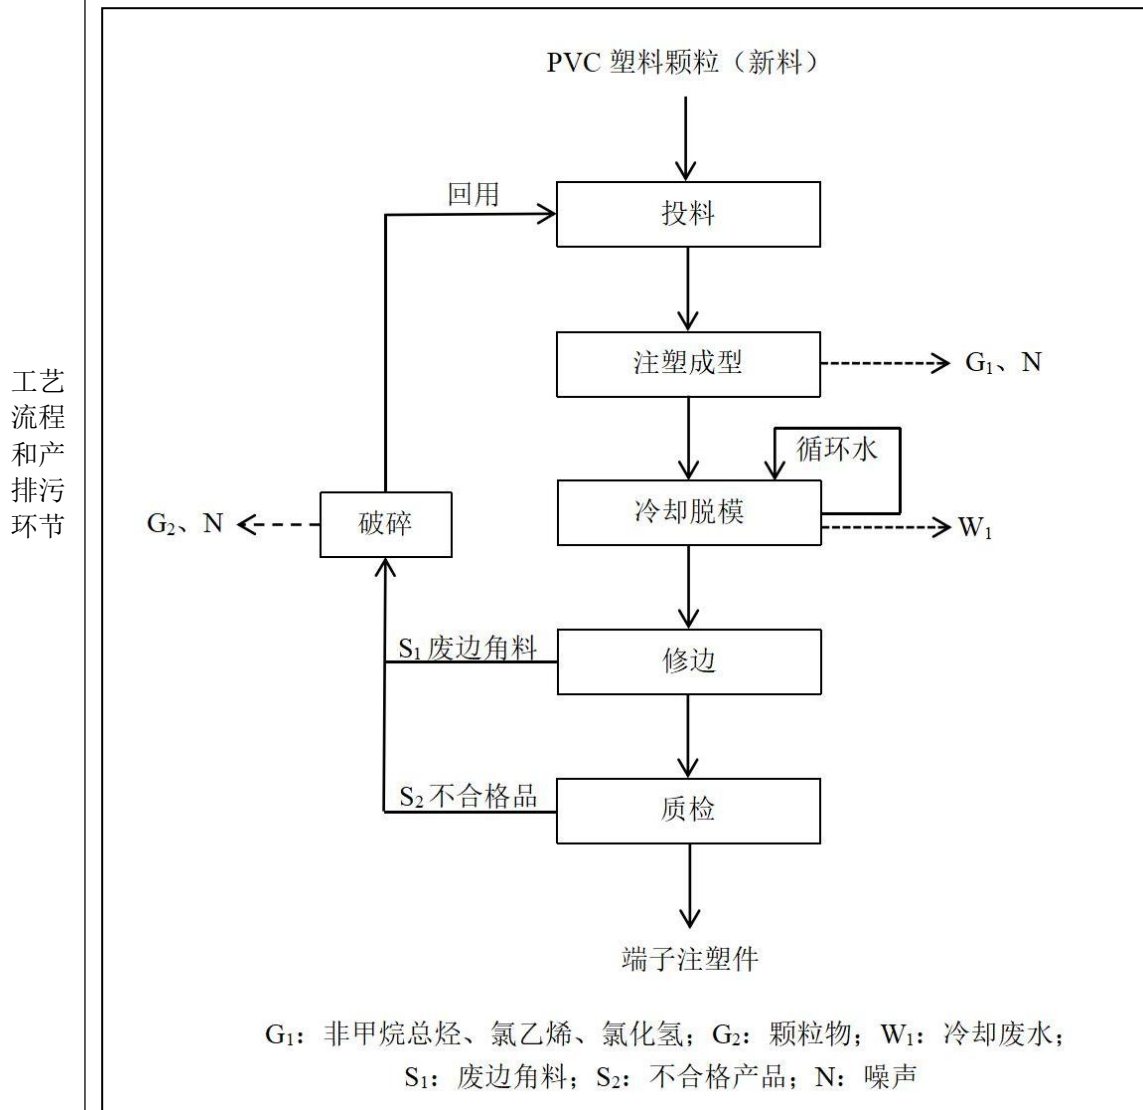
工艺流程和产排污环节

PVC 塑料颗粒（新料）

回用

投料

注塑成型

$G_1$、N

循环水

冷却脱模

$W_1$

$G_2$、N

破碎

$S_1$废边角料

修边

$S_2$不合格品

质检

端子注塑件

$G_1$：非甲烷总烃、氯乙烯、氯化氢；$G_2$：颗粒物；$W_1$：冷却废水；
$S_1$：废边角料；$S_2$：不合格产品；N：噪声